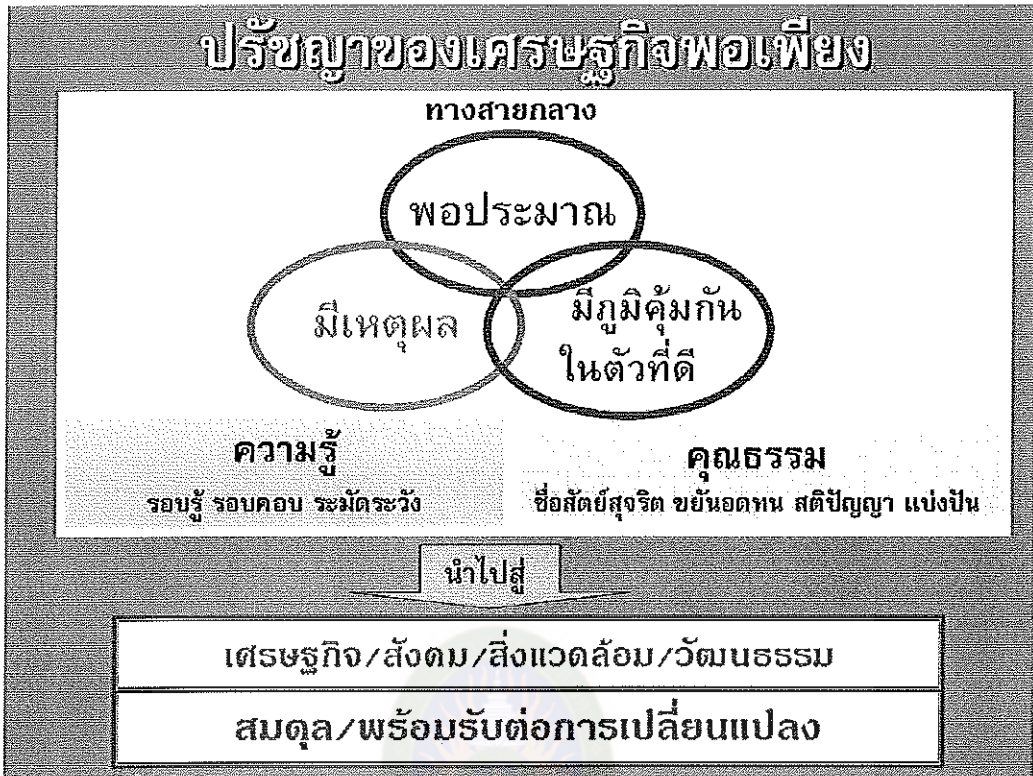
ปรัชญาของเศรษฐกิจพอเพียง

ทางสายกลาง

พอประมาณ

มีเหตุผล

มีภูมิคุ้มกันในตัวที่ดี

ความรู้
รอบรู้ รอบคอบ ระมัดระวัง

คุณธรรม
ซื่อสัตย์สุจริต ขยันอดทน สติปัญญา แบ่งปัน

นำไปสู่

เศรษฐกิจ/สังคม/สิ่งแวดล้อม/วัฒนธรรม

สมดุล/พร้อมรับต่อการเปลี่ยนแปลง